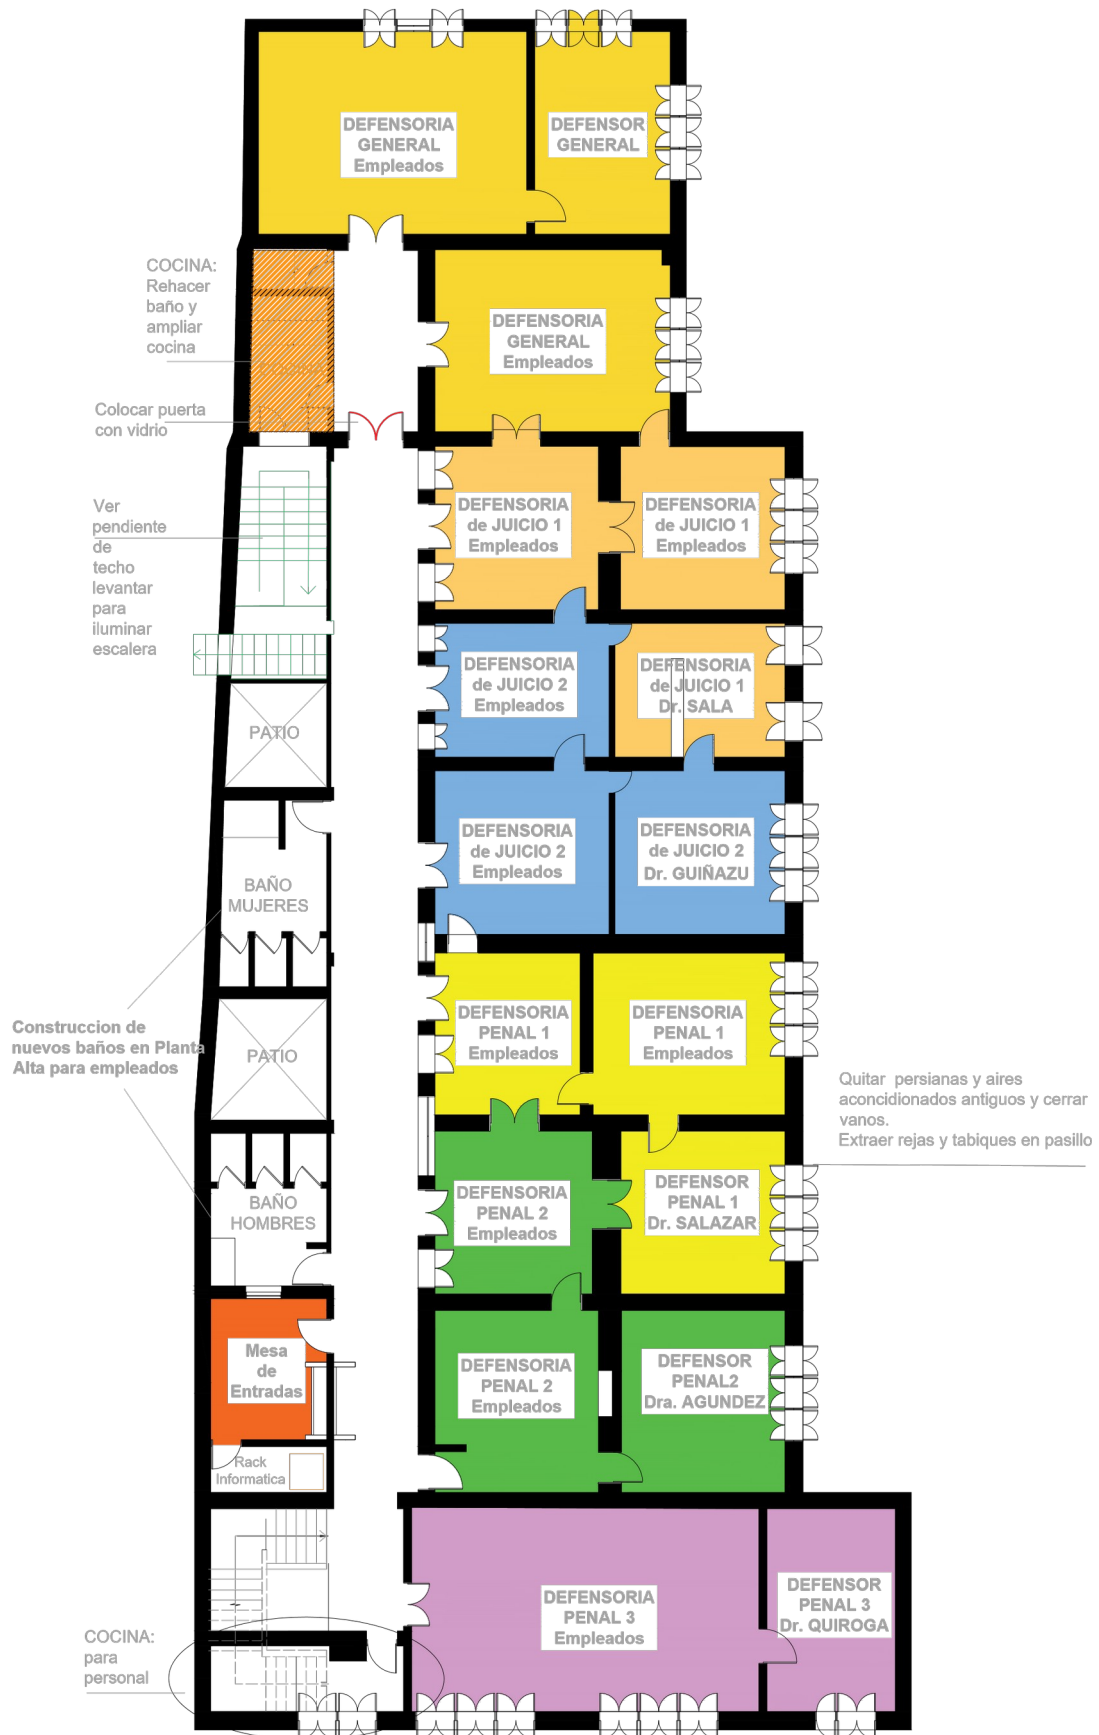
DEFENSORIA GENERAL Empleados

DEFENSOR GENERAL

COCINA: Rehacer baño y ampliar cocina

DEFENSORIA GENERAL Empleados

Colocar puerta con vidrio

Ver pendiente de techo levantar para iluminar escalera

DEFENSORIA de JUICIO 1 Empleados

DEFENSORIA de JUICIO 1 Empleados

DEFENSORIA de JUICIO 2 Empleados

DEFENSORIA de JUICIO 1 Dr. SALA

PATIO

DEFENSORIA de JUICIO 2 Empleados

DEFENSORIA de JUICIO 2 Dr. GUIÑAZU

BAÑO MUJERES

Construccion de nuevos baños en Planta Alta para empleados

PATIO

DEFENSORIA PENAL 1 Empleados

DEFENSORIA PENAL 1 Empleados

Quitar persianas y aires aconcidionados antiguos y cerrar vanos.
Extraer rejas y tabiques en pasillo

BAÑO HOMBRES

DEFENSORIA PENAL 2 Empleados

DEFENSOR PENAL 1 Dr. SALAZAR

Mesa de Entradas

DEFENSORIA PENAL 2 Empleados

DEFENSOR PENAL2 Dra. AGUNDEZ

Rack Informatica

DEFENSORIA PENAL 3 Empleados

DEFENSOR PENAL 3 Dr. QUIROGA

COCINA: para personal